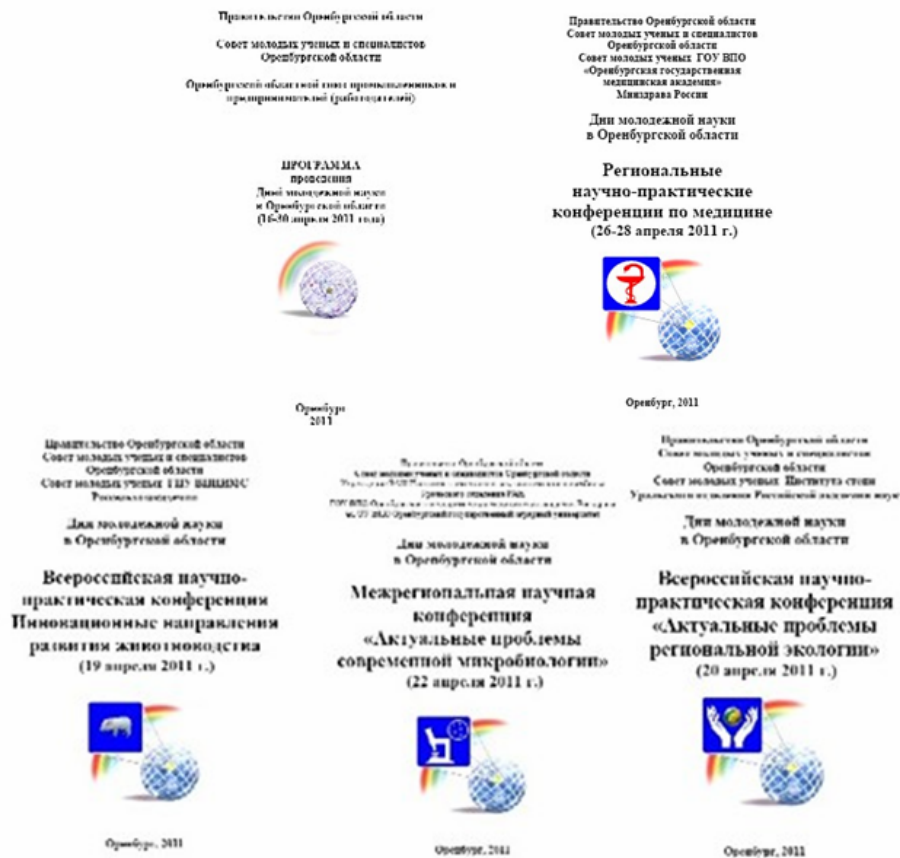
Правительство Оренбургской области

Совет молодых ученых и специалистов Оренбургской области

Оренбургский областной союз промышленников и предпринимателей (работодателей)

ПРОГРАММА
проведения
Дней молодежной науки
в Оренбургской области
(16-30 апреля 2011 года)

Оренбург
2011

Правительство Оренбургской области
Совет молодых ученых и специалистов
Оренбургской области
Совет молодых ученых ГОУ ВПО
«Оренбургская государственная медицинская академия»
Минздрава России

Дни молодежной науки
в Оренбургской области

Региональные
научно-практические
конференции по медицине
(26-28 апреля 2011 г.)

Оренбург, 2011

Правительство Оренбургской области
Совет молодых ученых и специалистов
Оренбургской области
Совет молодых ученых ГНУ ВНИИМС
Россельхозакадемии

Дни молодежной науки
в Оренбургской области

Всероссийская научно-практическая конференция
Инновационные направления развития животноводства
(19 апреля 2011 г.)

Оренбург, 2011

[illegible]

Дни молодежной науки
в Оренбургской области

Межрегиональная научная конференция
«Актуальные проблемы современной микробиологии»
(22 апреля 2011 г.)

Оренбург, 2011

Правительство Оренбургской области
Совет молодых ученых и специалистов
Оренбургской области
Совет молодых ученых Института степи
Уральского отделения Российской академии наук

Дни молодежной науки
в Оренбургской области

Всероссийская научно-практическая конференция
«Актуальные проблемы региональной экологии»
(20 апреля 2011 г.)

Оренбург, 2011